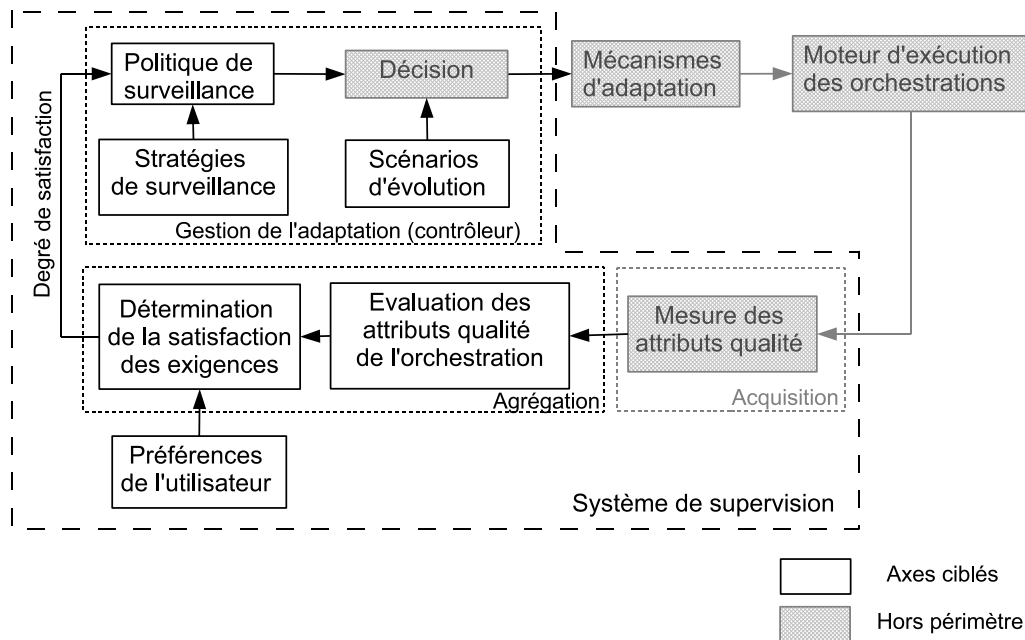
Degré de satisfaction

Politique de surveillance

Décision

Mécanismes d'adaptation

Moteur d'exécution des orchestrations

Stratégies de surveillance

Scénarios d'évolution

Gestion de l'adaptation (contrôleur)

Détermination de la satisfaction des exigences

Evaluation des attributs qualité de l'orchestration

Mesure des attributs qualité

Agrégation

Acquisition

Préférences de l'utilisateur

Système de supervision

Axes ciblés

Hors périmètre